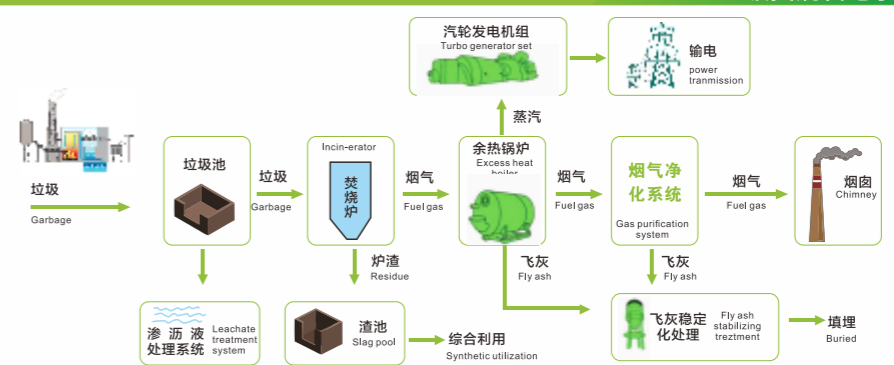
汽轮发电机组
Turbo generator set

输电
power tranmission

垃圾
Garbage

垃圾池

垃圾
Garbage

Incin-erator
焚烧炉

烟气
Fuel gas

余热锅炉
Excess heat boiler

蒸汽

烟气
Fuel gas

烟气净化系统
Gas purification system

烟气
Fuel gas

烟囱
Chimney

炉渣
Residue

飞灰
Fly ash

飞灰
Fly ash

渗沥液处理系统
Leachate treatment system

渣池
Slag pool

综合利用
Synthetic utilization

飞灰稳定化处理
Fly ash stabilizing treztment

填埋
Buried